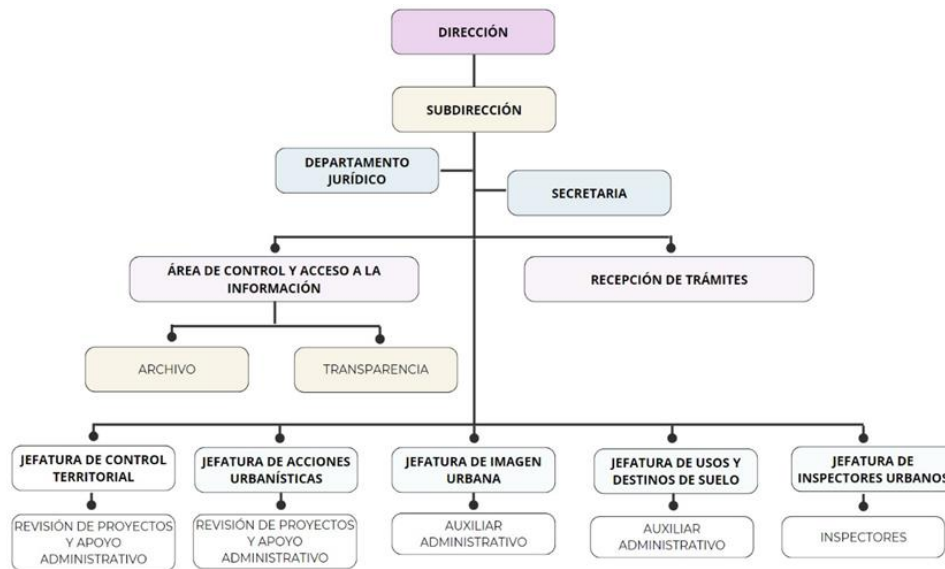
DIRECCIÓN

SUBDIRECCIÓN

DEPARTAMENTO JURÍDICO

SECRETARIA

ÁREA DE CONTROL Y ACCESO A LA INFORMACIÓN

RECEPCIÓN DE TRÁMITES

ARCHIVO

TRANSPARENCIA

JEFATURA DE CONTROL TERRITORIAL

REVISIÓN DE PROYECTOS Y APOYO ADMINISTRATIVO

JEFATURA DE ACCIONES URBANÍSTICAS

REVISIÓN DE PROYECTOS Y APOYO ADMINISTRATIVO

JEFATURA DE IMAGEN URBANA

AUXILIAR ADMINISTRATIVO

JEFATURA DE USOS Y DESTINOS DE SUELO

AUXILIAR ADMINISTRATIVO

JEFATURA DE INSPECTORES URBANOS

INSPECTORES